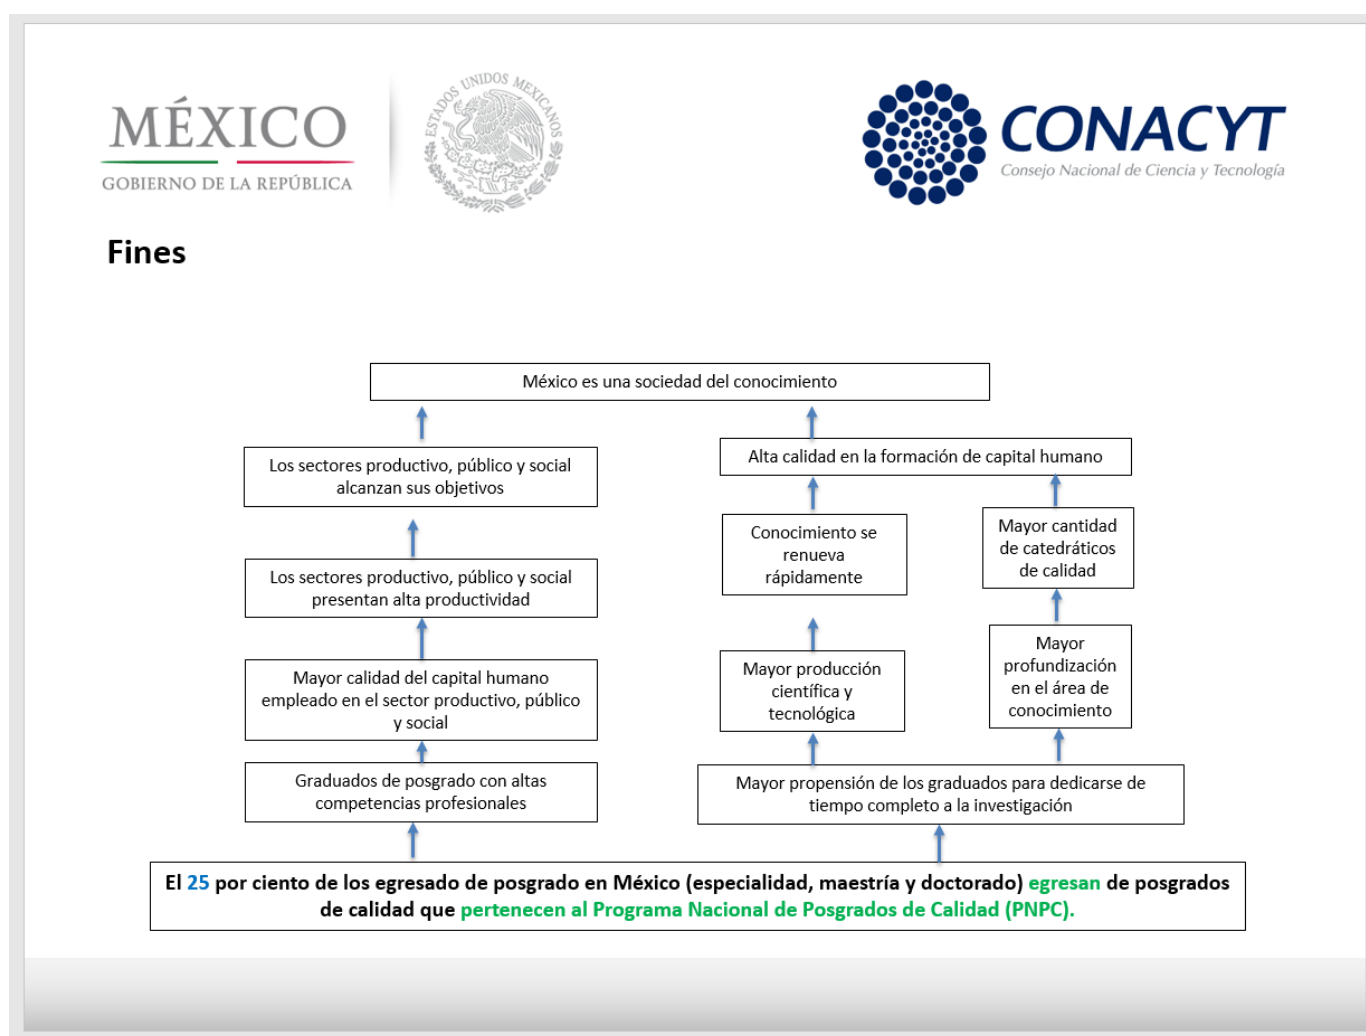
MÉXICO
GOBIERNO DE LA REPÚBLICA

ESTADOS UNIDOS MEXICANOS

CONACYT
Consejo Nacional de Ciencia y Tecnología

Fines

México es una sociedad del conocimiento

Los sectores productivo, público y social alcanzan sus objetivos

Alta calidad en la formación de capital humano

Conocimiento se renueva rápidamente

Mayor cantidad de catedráticos de calidad

Los sectores productivo, público y social presentan alta productividad

Mayor calidad del capital humano empleado en el sector productivo, público y social

Mayor producción científica y tecnológica

Mayor profundización en el área de conocimiento

Graduados de posgrado con altas competencias profesionales

Mayor propensión de los graduados para dedicarse de tiempo completo a la investigación

El 25 por ciento de los egresado de posgrado en México (especialidad, maestría y doctorado) egresan de posgrados de calidad que pertenecen al Programa Nacional de Posgrados de Calidad (PNPC).